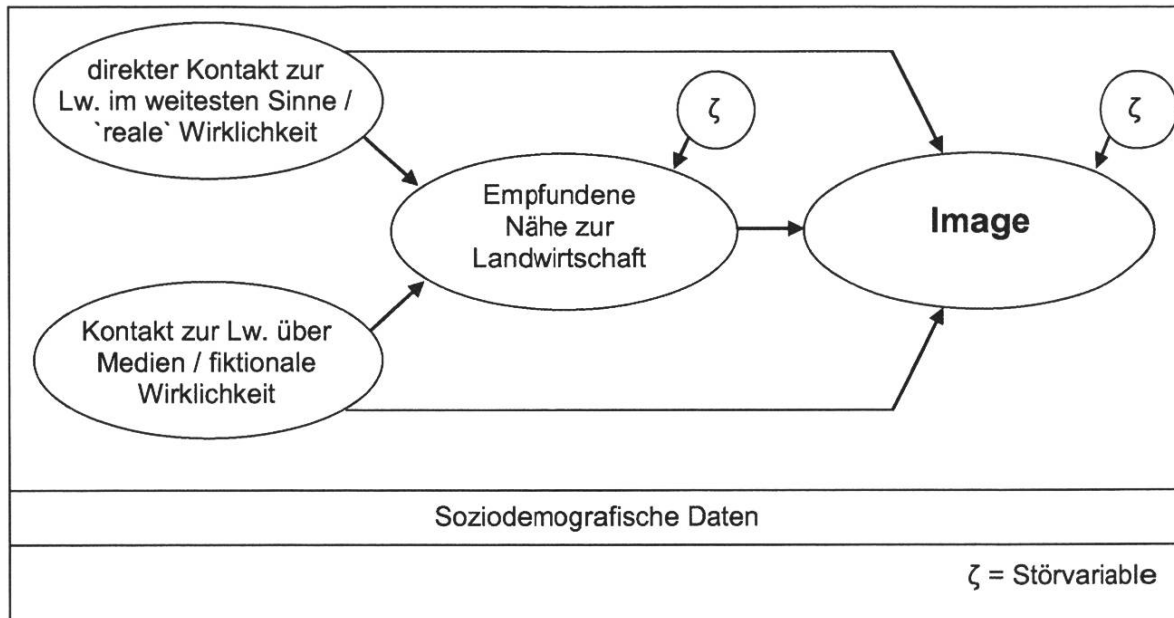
direkter Kontakt zur Lw. im weitesten Sinne / `reale` Wirklichkeit

$\zeta$

$\zeta$

Empfundene Nähe zur Landwirtschaft

Image

Kontakt zur Lw. über Medien / fiktionale Wirklichkeit

Soziodemografische Daten

$\zeta$ = Störvariable